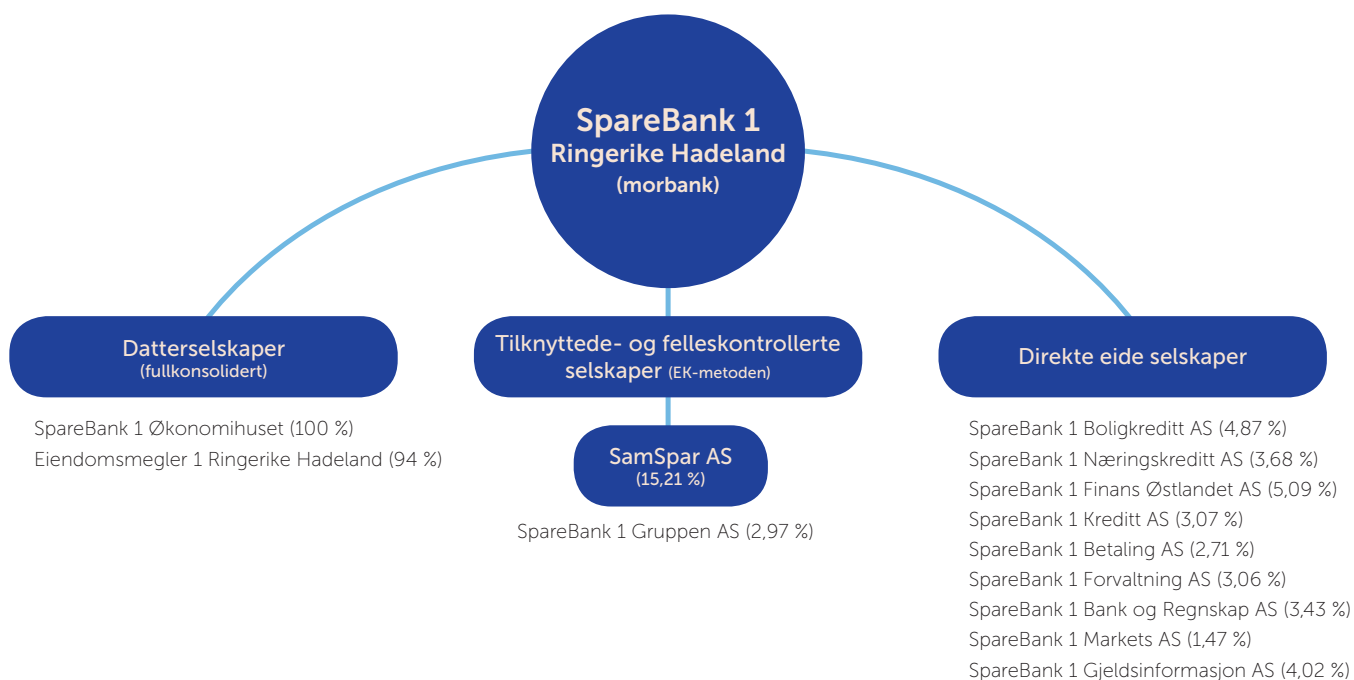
SpareBank 1
Ringerike Hadeland
(morbank)

Datterselskaper
(fullkonsolidert)

SpareBank 1 Økonomihuset (100 %)
Eiendomsmegler 1 Ringerike Hadeland (94 %)

Tilknyttede- og felleskontrollerte selskaper (EK-metoden)

SamSpar AS
(15,21 %)

SpareBank 1 Gruppen AS (2,97 %)

Direkte eide selskaper

SpareBank 1 Boligkreditt AS (4,87 %)
SpareBank 1 Næringskreditt AS (3,68 %)
SpareBank 1 Finans Østlandet AS (5,09 %)
SpareBank 1 Kreditt AS (3,07 %)
SpareBank 1 Betaling AS (2,71 %)
SpareBank 1 Forvaltning AS (3,06 %)
SpareBank 1 Bank og Regnskap AS (3,43 %)
SpareBank 1 Markets AS (1,47 %)
SpareBank 1 Gjeldsinformasjon AS (4,02 %)